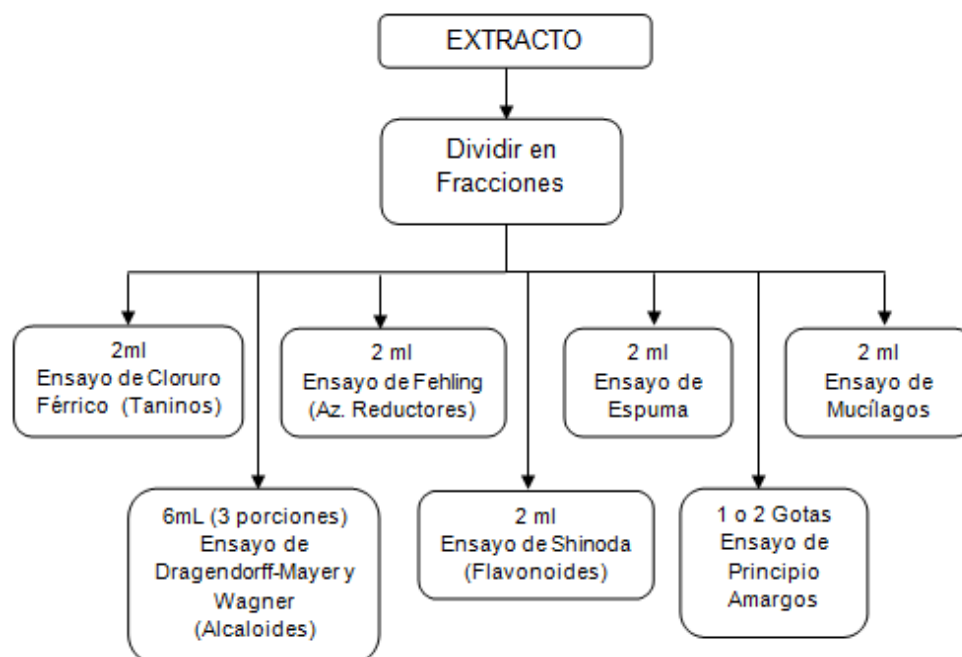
EXTRACTO

Dividir en Fracciones

2ml
Ensayo de Cloruro Férrico (Taninos)

2 ml
Ensayo de Fehling (Az. Reductores)

2 ml
Ensayo de Espuma

2 ml
Ensayo de Mucílagos

6mL (3 porciones)
Ensayo de Dragendorff-Mayer y Wagner (Alcaloides)

2 ml
Ensayo de Shinoda (Flavonoides)

1 o 2 Gotas
Ensayo de Principio Amargos